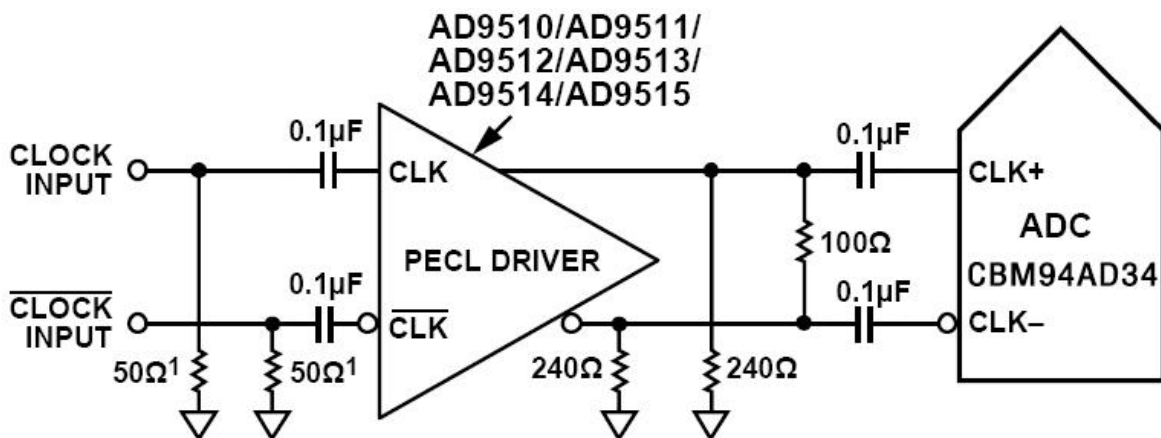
AD9510/AD9511/
AD9512/AD9513/
AD9514/AD9515

CLOCK INPUT

$\overline{\text{CLOCK}}$ INPUT

0.1µF

CLK

0.1µF

$\overline{\text{CLK}}$

PECL DRIVER

$50\Omega^1$

$50\Omega^1$

240Ω

240Ω

100Ω

0.1µF

0.1µF

CLK+

CLK–

ADC

CBM94AD34